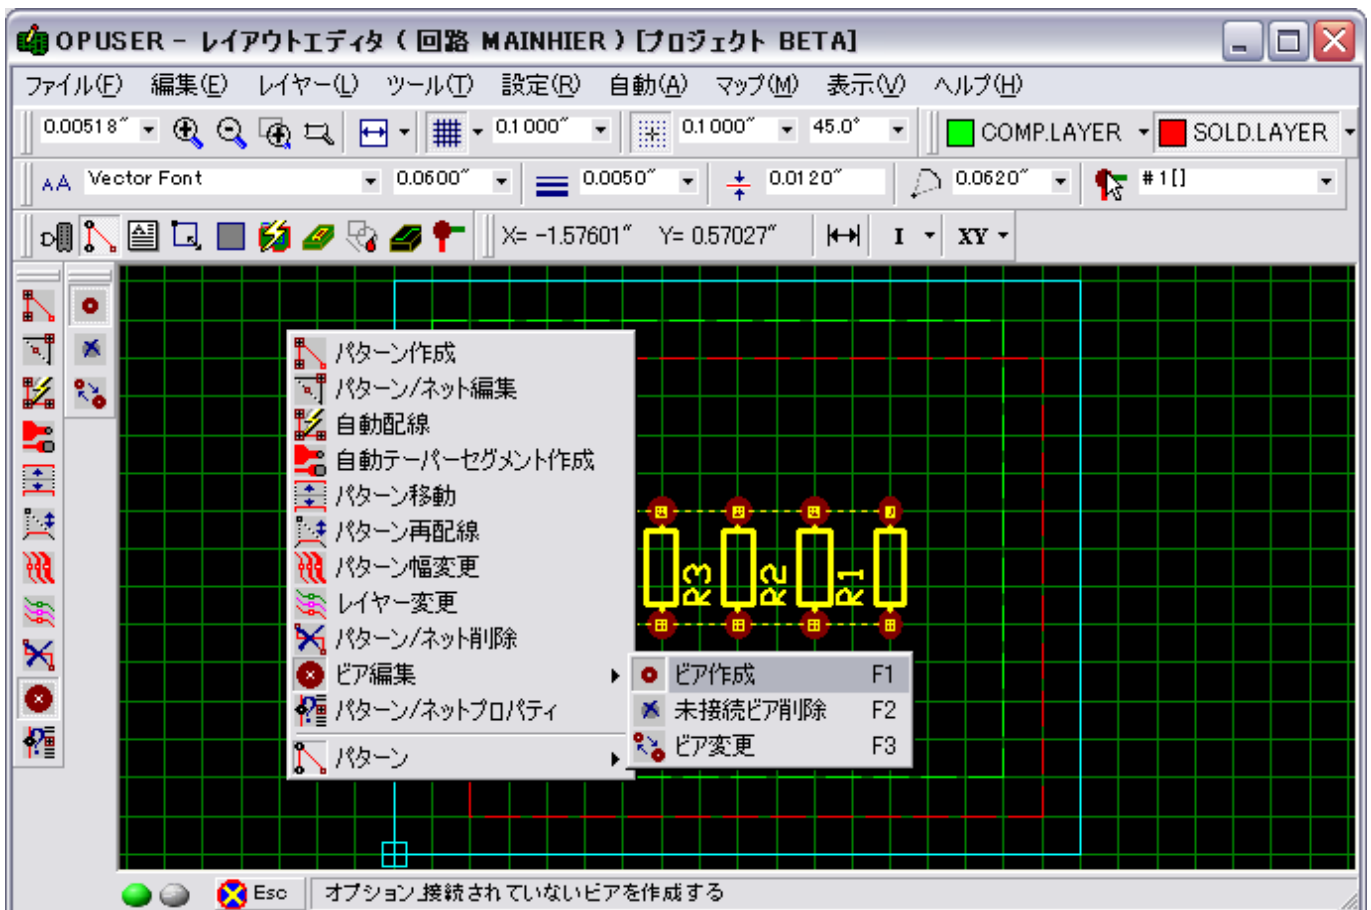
OPUSER – レイアウトエディタ ( 回路 MAINHIER ) [プロジェクト BETA]

ファイル(F) 編集(E) レイヤー(L) ツール(T) 設定(R) 自動(A) マップ(M) 表示(V) ヘルプ(H)

0.00518" 0.1000" 0.1000" 45.0° COMP.LAYER SOLD.LAYER

Vector Font 0.0600" 0.0050" 0.0120" 0.0620" #1[]

X= -1.57601" Y= 0.57027" I XY

パターン作成
パターン/ネット編集
自動配線
自動テーパーセグメント作成
パターン移動
パターン再配線
パターン幅変更
レイヤー変更
パターン/ネット削除
ビア編集
パターン/ネットプロパティ
パターン

ビア作成 F1
未接続ビア削除 F2
ビア変更 F3

R3 R2 R1

Esc オプション 接続されていないビアを作成する